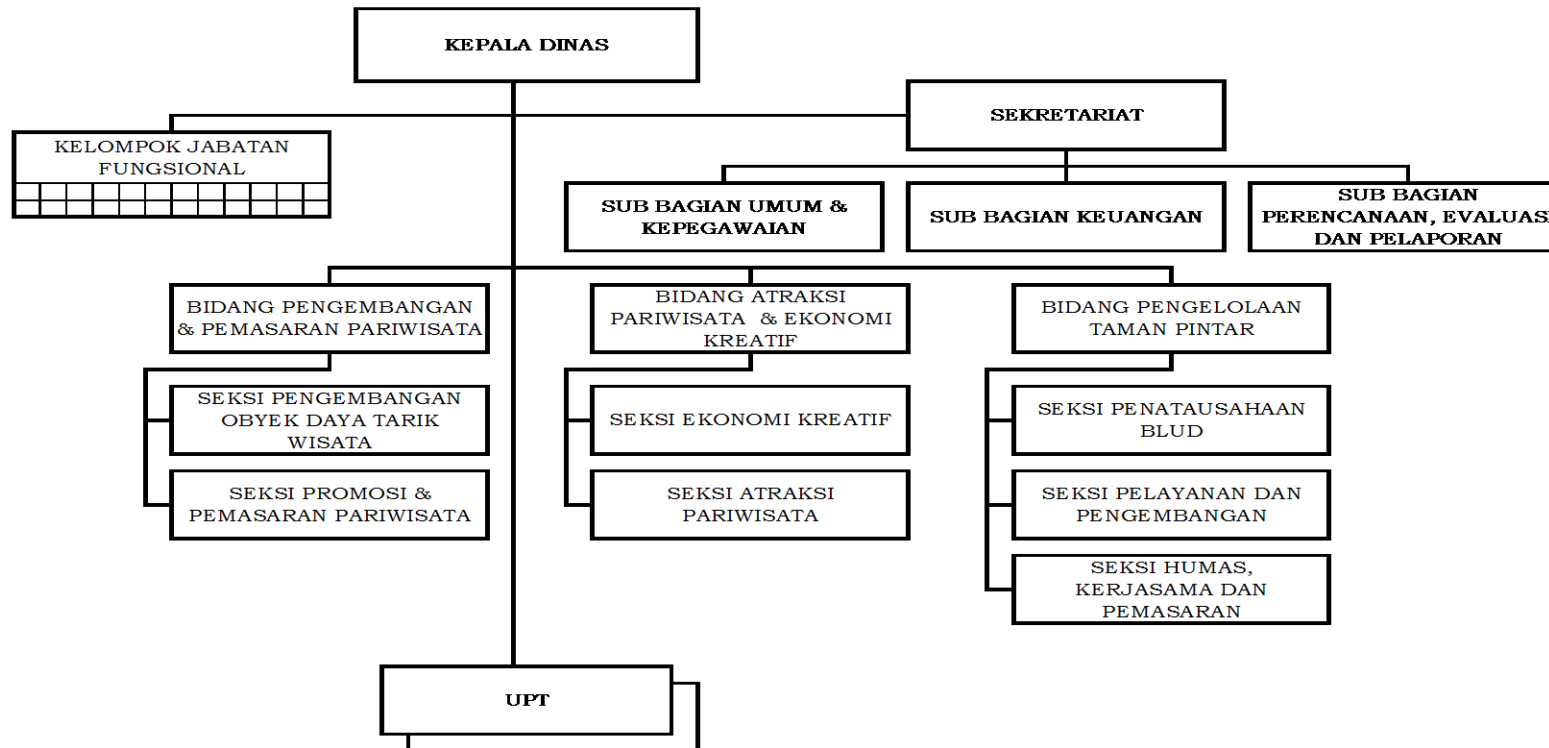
KEPALA DINAS

SEKRETARIAT

KELOMPOK JABATAN FUNGSIONAL

SUB BAGIAN UMUM & KEPEGAWAIAN

SUB BAGIAN KEUANGAN

SUB BAGIAN PERENCANAAN, EVALUAS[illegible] DAN PELAPORAN

BIDANG PENGEMBANGAN & PEMASARAN PARIWISATA

SEKSI PENGEMBANGAN OBYEK DAYA TARIK WISATA

SEKSI PROMOSI & PEMASARAN PARIWISATA

BIDANG ATRAKSI PARIWISATA & EKONOMI KREATIF

SEKSI EKONOMI KREATIF

SEKSI ATRAKSI PARIWISATA

BIDANG PENGELOLAAN TAMAN PINTAR

SEKSI PENATAUSAHAAN BLUD

SEKSI PELAYANAN DAN PENGEMBANGAN

SEKSI HUMAS, KERJASAMA DAN PEMASARAN

UPT